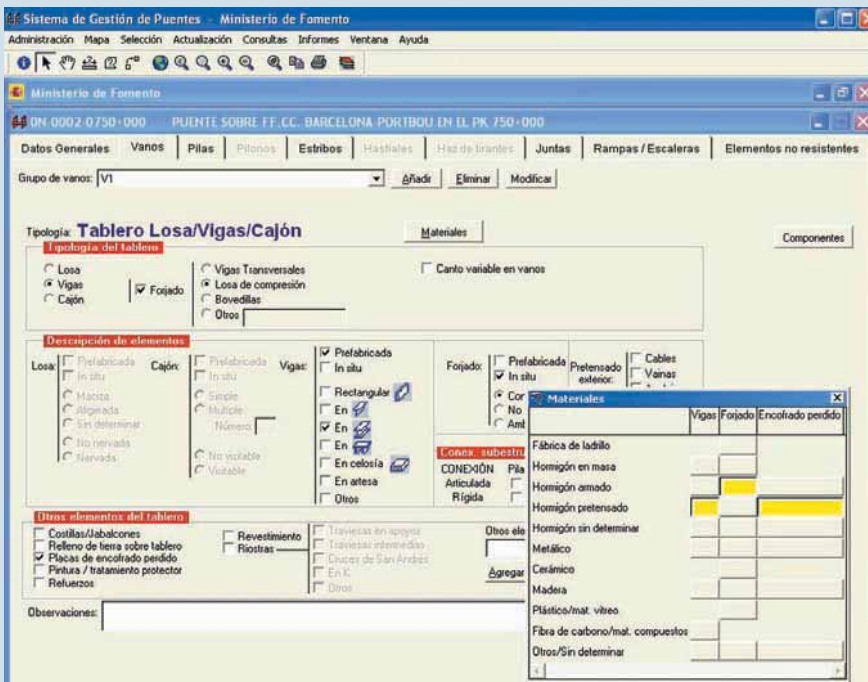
Sistema de Gestión de Puentes - Ministerio de Fomento

Administración Mapa Selección Actualización Consultas Informes Ventana Ayuda

Ministerio de Fomento

0N-0002-0750-000 PUENTE SOBRE FF.CC. BARCELONA PORTBOU EN EL PK 750-000

Datos Generales | Vanos | Pilas | Pilonos | Estribos | Hastiales | Haz de tirantes | Juntas | Rampas / Escaleras | Elementos no resistentes

Grupo de vanos: V1 | Añadir | Eliminar | Modificar

Tipología: Tablero Losa/Vigas/Cajón | Materiales | Componentes

Tipología del tablero

Losa
Vigas
Cajón
Forjado
Vigas Transversales
Losa de compresión
Bovedillas
Otros
Canto variable en vanos

Descripción de elementos

Losa: Prefabricada In situ Maciza Aligerada Sin determinar No nervada Nervada

Cajón: Prefabricada In situ Simple Multiple Número

Vigas: Prefabricada In situ Rectangular En En En En celosía En artesa Otros

Forjado: Prefabricada In situ Cor No Amb

Pretensado exterior: Cables Vainas

Conex. subestru
CONEXIÓN Pila
Articulada
Rígida

Otros elementos del tablero

Costillas/Jabalcones
Relleno de tierra sobre tablero
Placas de encofrado perdido
Pintura / tratamiento protector
Refuerzos
Revestimiento
Riostras
Traviesas en apoyos
Traviesas intermedias
Cruces de San Andrés
En K
Otros
Otros ele
Agregar

Observaciones:

Materiales

| | Vigas | Forjado | Encofrado perdido |
|---|---|---|---|
| Fábrica de ladrillo | | | |
| Hormigón en masa | | | |
| Hormigón armado | | | |
| Hormigón pretensado | | | |
| Hormigón sin determinar | | | |
| Metálico | | | |
| Cerámico | | | |
| Madera | | | |
| Plástico/mat. vítreo | | | |
| Fibra de carbono/mat. compuestos | | | |
| Otros/Sin determinar | | | |